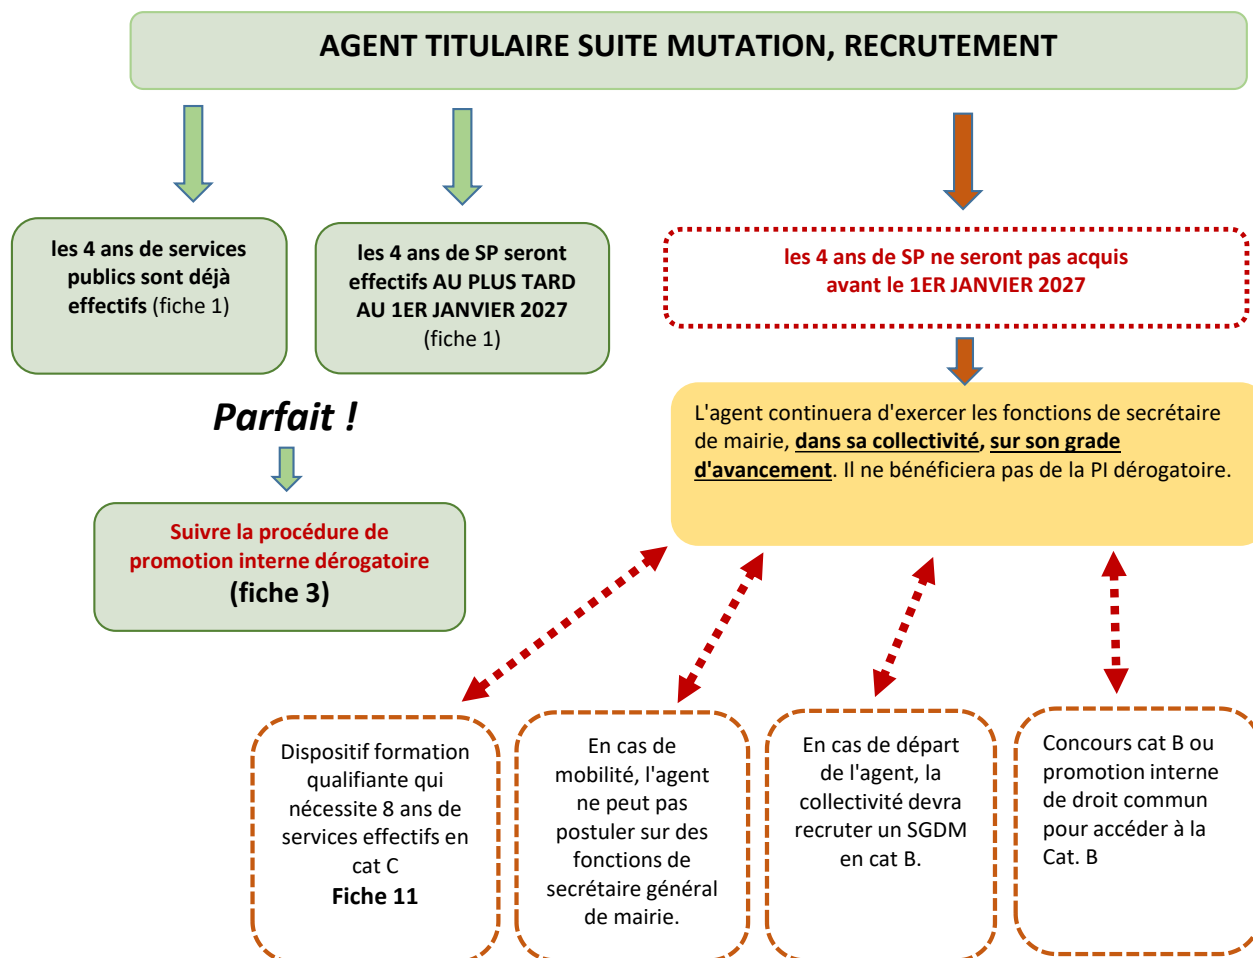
AGENT TITULAIRE SUITE MUTATION, RECRUTEMENT

les 4 ans de services publics sont déjà effectifs (fiche 1)

les 4 ans de SP seront effectifs AU PLUS TARD AU 1ER JANVIER 2027 (fiche 1)

les 4 ans de SP ne seront pas acquis avant le 1ER JANVIER 2027

Parfait !

Suivre la procédure de promotion interne dérogatoire (fiche 3)

L'agent continuera d'exercer les fonctions de secrétaire de mairie, dans sa collectivité, sur son grade d'avancement. Il ne bénéficiera pas de la PI dérogatoire.

Dispositif formation qualifiante qui nécessite 8 ans de services effectifs en cat C Fiche 11

En cas de mobilité, l'agent ne peut pas postuler sur des fonctions de secrétaire général de mairie.

En cas de départ de l'agent, la collectivité devra recruter un SGDM en cat B.

Concours cat B ou promotion interne de droit commun pour accéder à la Cat. B